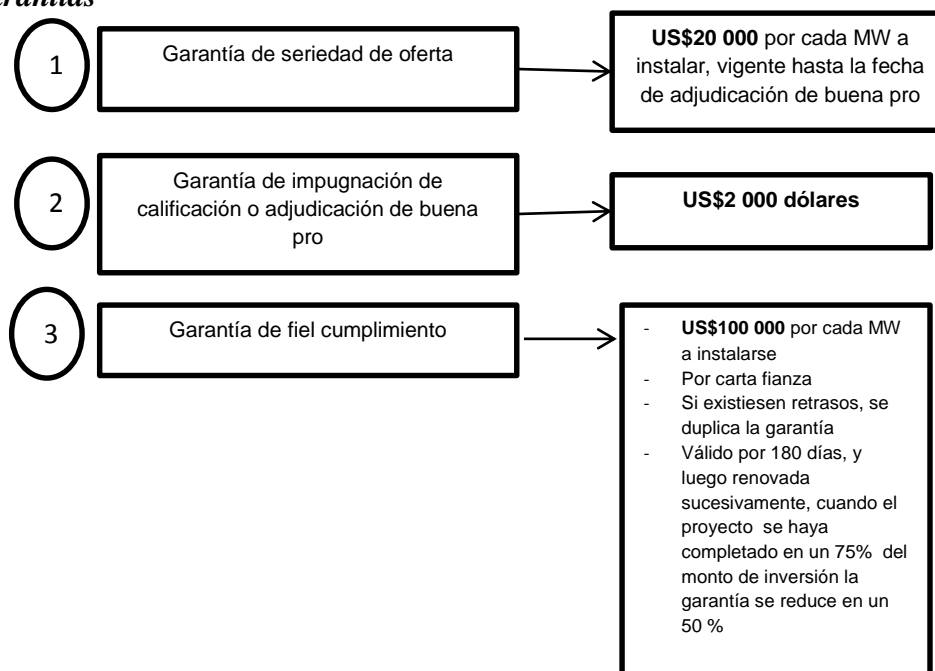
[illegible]arantías

1

Garantía de seriedad de oferta

**US$20 000** por cada MW a instalar, vigente hasta la fecha de adjudicación de buena pro

2

Garantía de impugnación de calificación o adjudicación de buena pro

**US$2 000 dólares**

3

Garantía de fiel cumplimiento

- **US$100 000** por cada MW a instalarse
- Por carta fianza
- Si existiesen retrasos, se duplica la garantía
- Válido por 180 días, y luego renovada sucesivamente, cuando el proyecto se haya completado en un 75% del monto de inversión la garantía se reduce en un 50 %